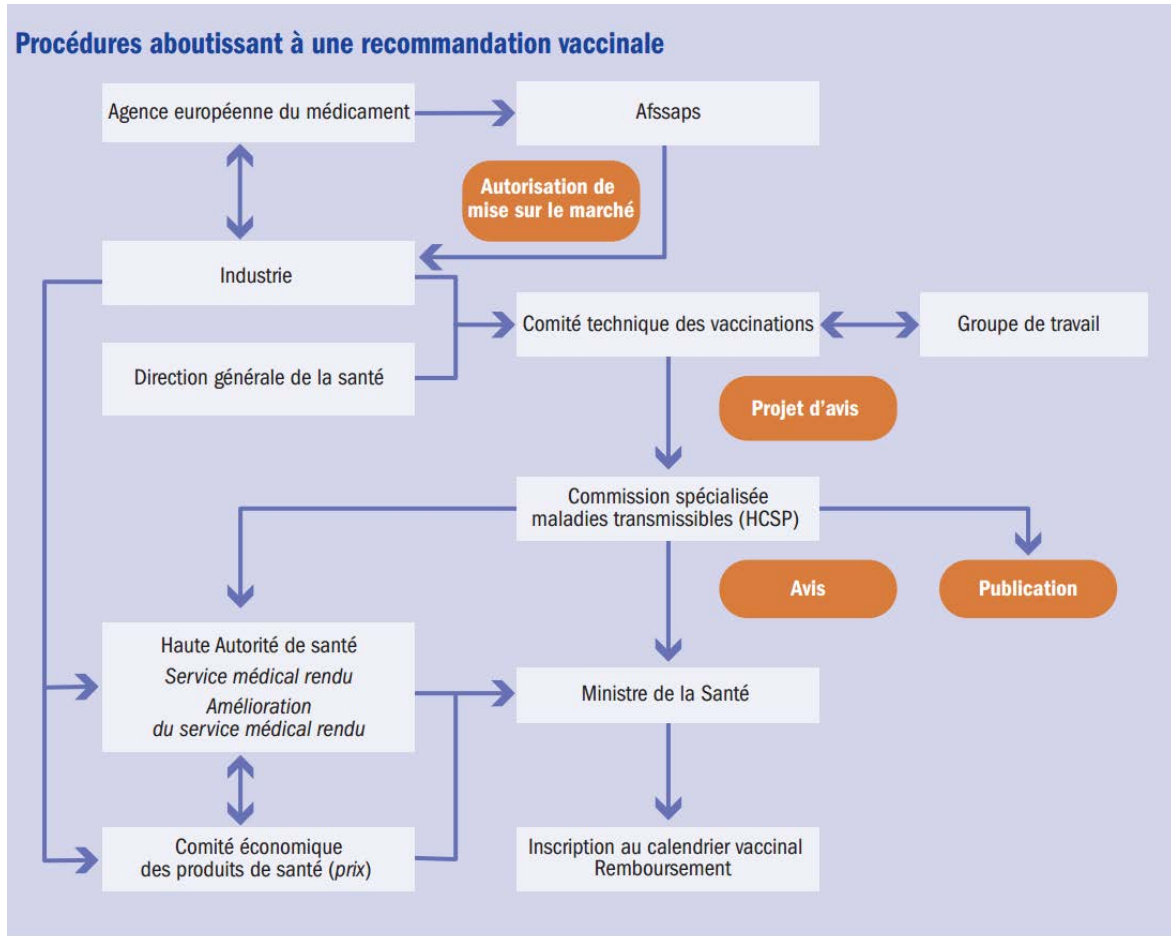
Procédures aboutissant à une recommandation vaccinale

Agence européenne du médicament

Afssaps

Autorisation de mise sur le marché

Industrie

Comité technique des vaccinations

Groupe de travail

Direction générale de la santé

Projet d'avis

Commission spécialisée maladies transmissibles (HCSP)

Avis

Publication

Haute Autorité de santé
Service médical rendu
Amélioration du service médical rendu

Ministre de la Santé

Comité économique des produits de santé (prix)

Inscription au calendrier vaccinal
Remboursement